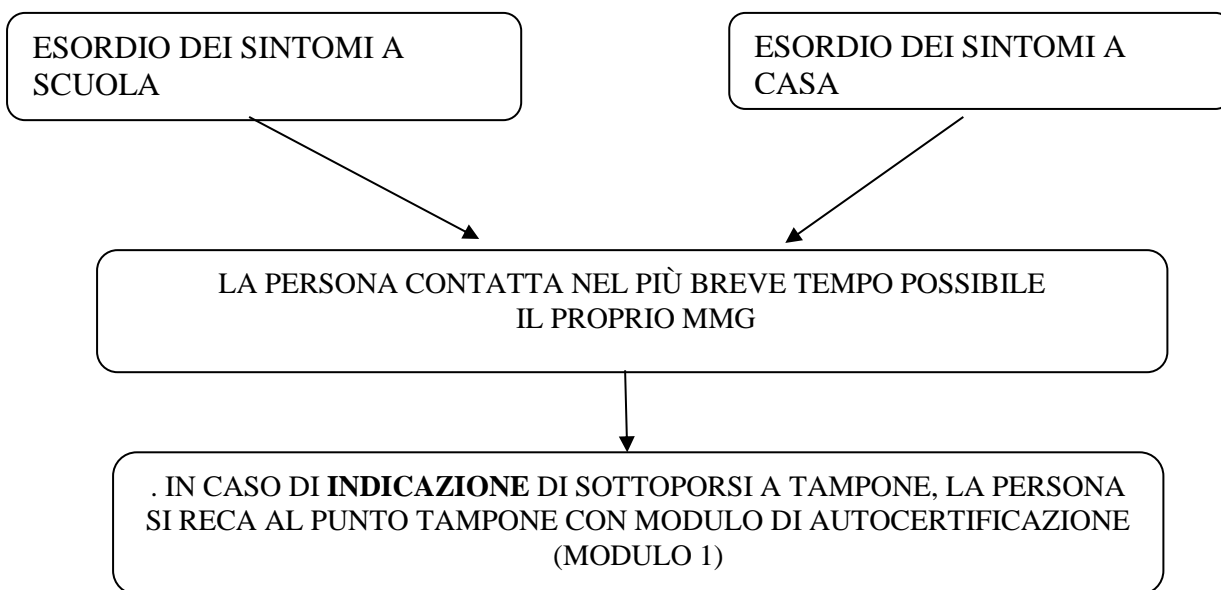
ESORDIO DEI SINTOMI A SCUOLA

ESORDIO DEI SINTOMI A CASA

LA PERSONA CONTATTA NEL PIÙ BREVE TEMPO POSSIBILE IL PROPRIO MMG

. IN CASO DI **INDICAZIONE** DI SOTTOPORSI A TAMPONE, LA PERSONA SI RECA AL PUNTO TAMPONE CON MODULO DI AUTOCERTIFICAZIONE (MODULO 1)